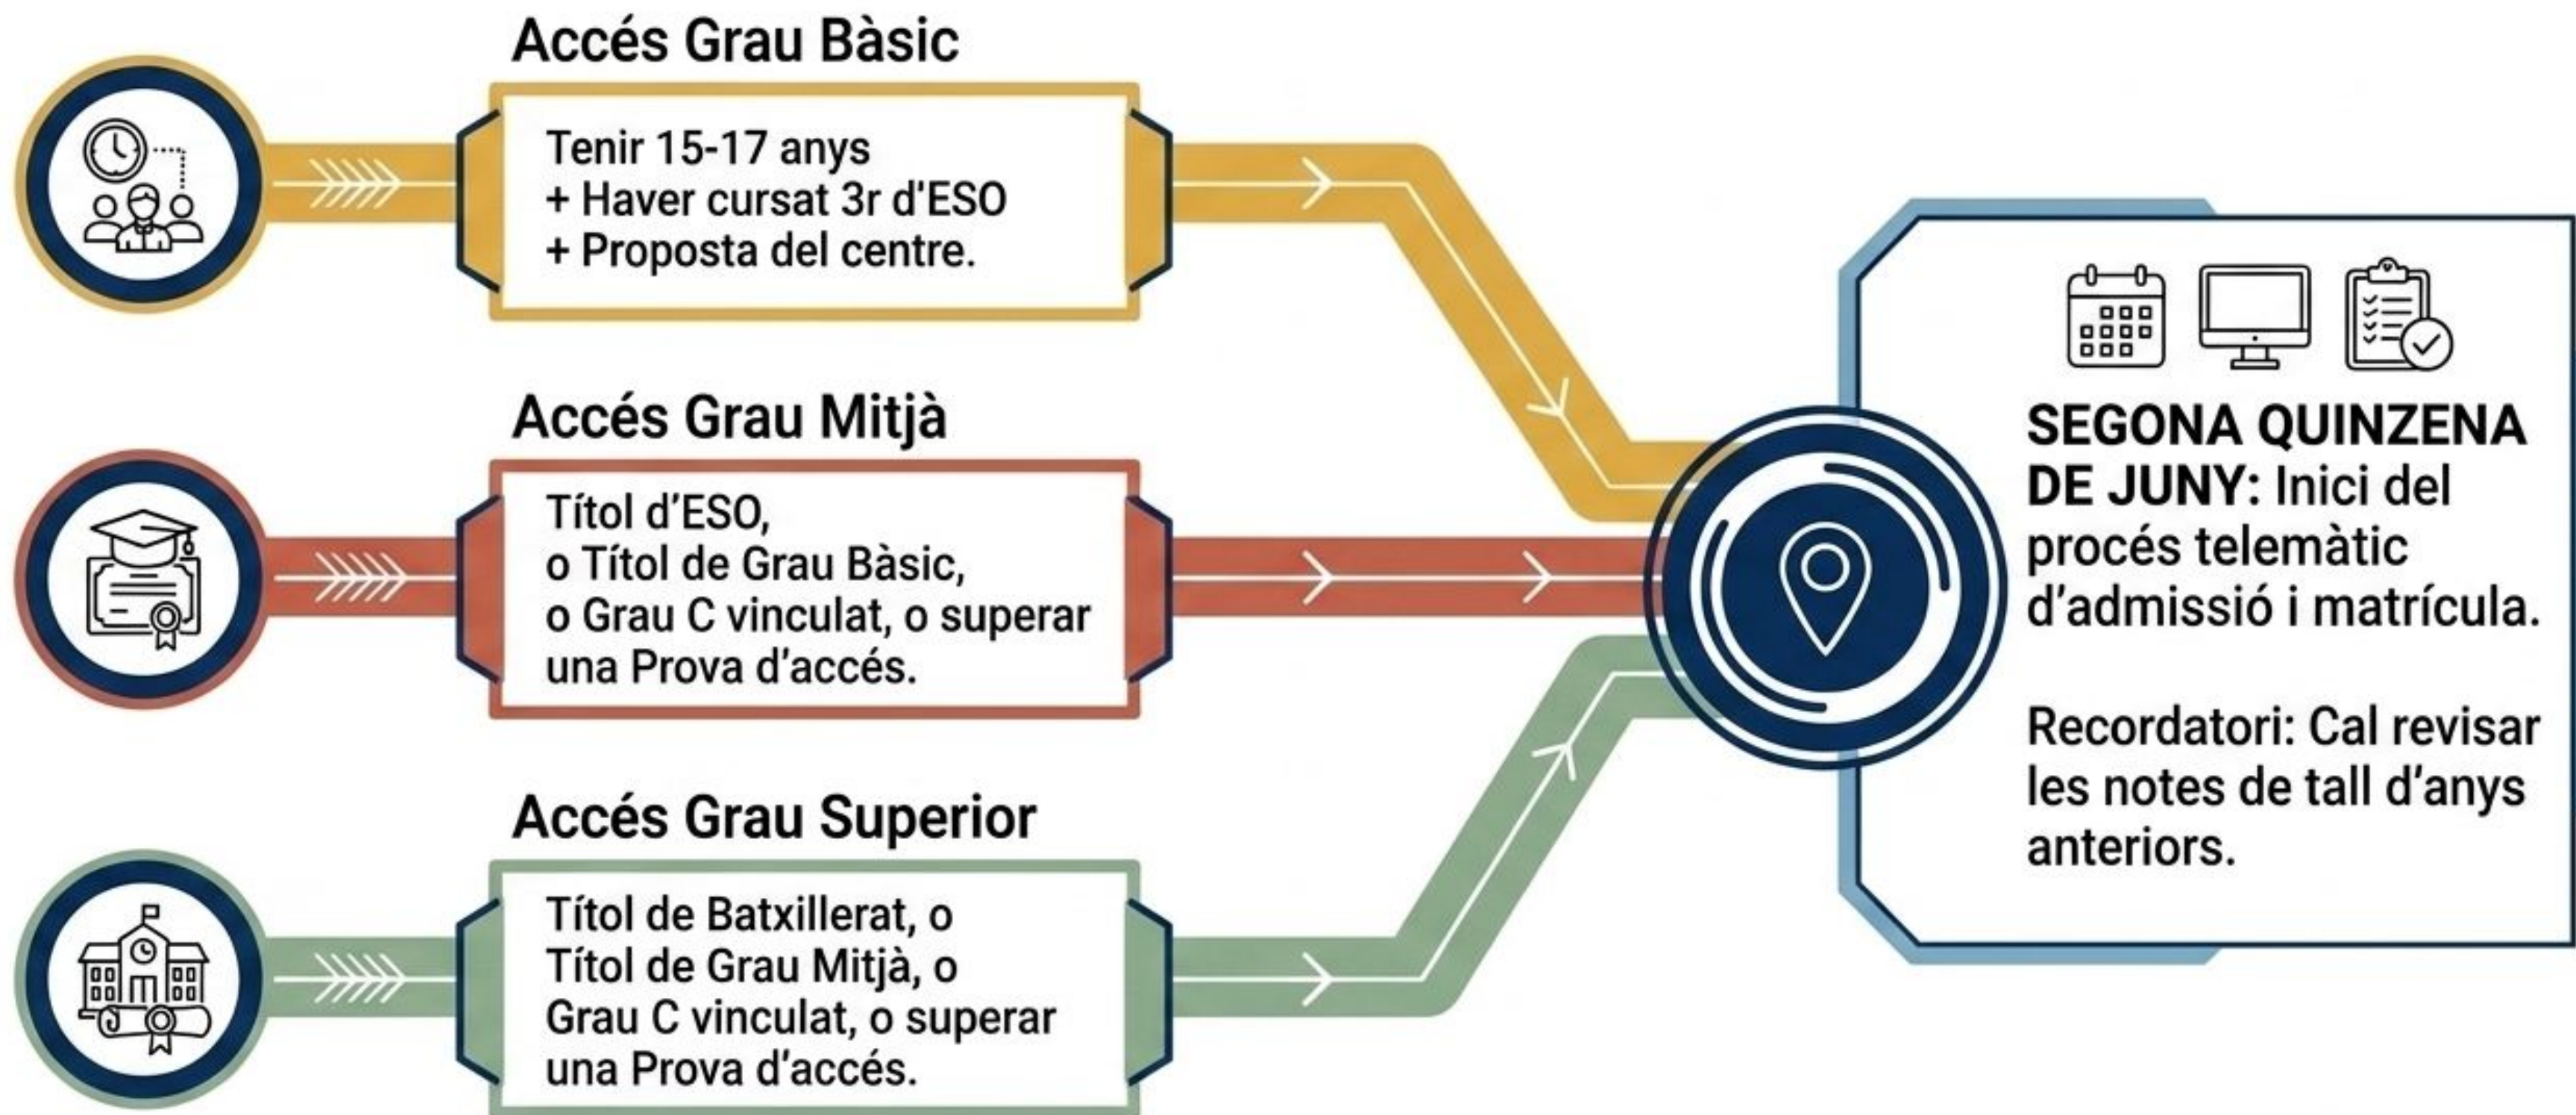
Accés Grau Bàsic

Tenir 15-17 anys
+ Haver cursat 3r d'ESO
+ Proposta del centre.

Accés Grau Mitjà

Títol d'ESO,
o Títol de Grau Bàsic,
o Grau C vinculat, o superar una Prova d'accés.

Accés Grau Superior

Títol de Batxillerat, o
Títol de Grau Mitjà, o
Grau C vinculat, o superar una Prova d'accés.

SEGONA QUINZENA DE JUNY: Inici del procés telemàtic d'admissió i matrícula.

Recordatori: Cal revisar les notes de tall d'anys anteriors.